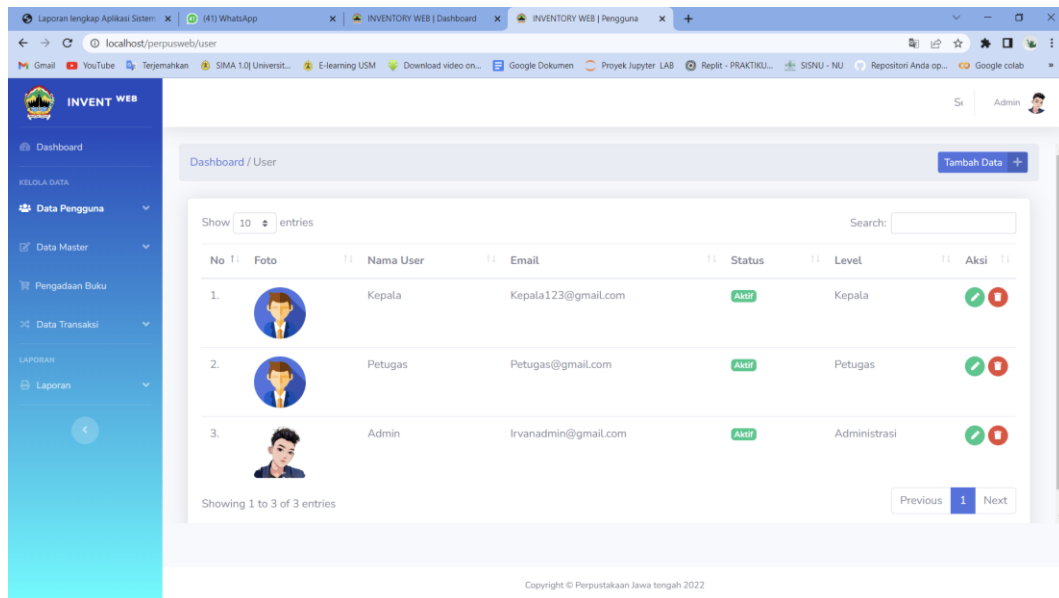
Laporan lengkap Aplikasi Sistem × | (41) WhatsApp × | INVENTORY WEB | Dashboard × | INVENTORY WEB | Pengguna × | +

localhost/perpusweb/user

Gmail YouTube Terjemahkan SIMA 1.0| Universit... E-learning USM Download video on... Google Dokumen Proyek Jupyter LAB Replit - PRAKTIKU... SISNU - NU Repositori Anda op... Google colab

INVENT WEB

Se Admin

Dashboard

KELOLA DATA

Data Pengguna

Data Master

Pengadaan Buku

Data Transaksi

LAPORAN

Laporan

Dashboard / User

Tambah Data +

Show 10 entries

Search:

| No | Foto | Nama User | Email | Status | Level | Aksi |
|---|---|---|---|---|---|---|
| 1. | | Kepala | Kepala123@gmail.com | Aktif | Kepala | |
| 2. | | Petugas | Petugas@gmail.com | Aktif | Petugas | |
| 3. | | Admin | Irvanadmin@gmail.com | Aktif | Administrasi | |

Showing 1 to 3 of 3 entries

Previous 1 Next

Copyright © Perpustakaan Jawa tengah 2022